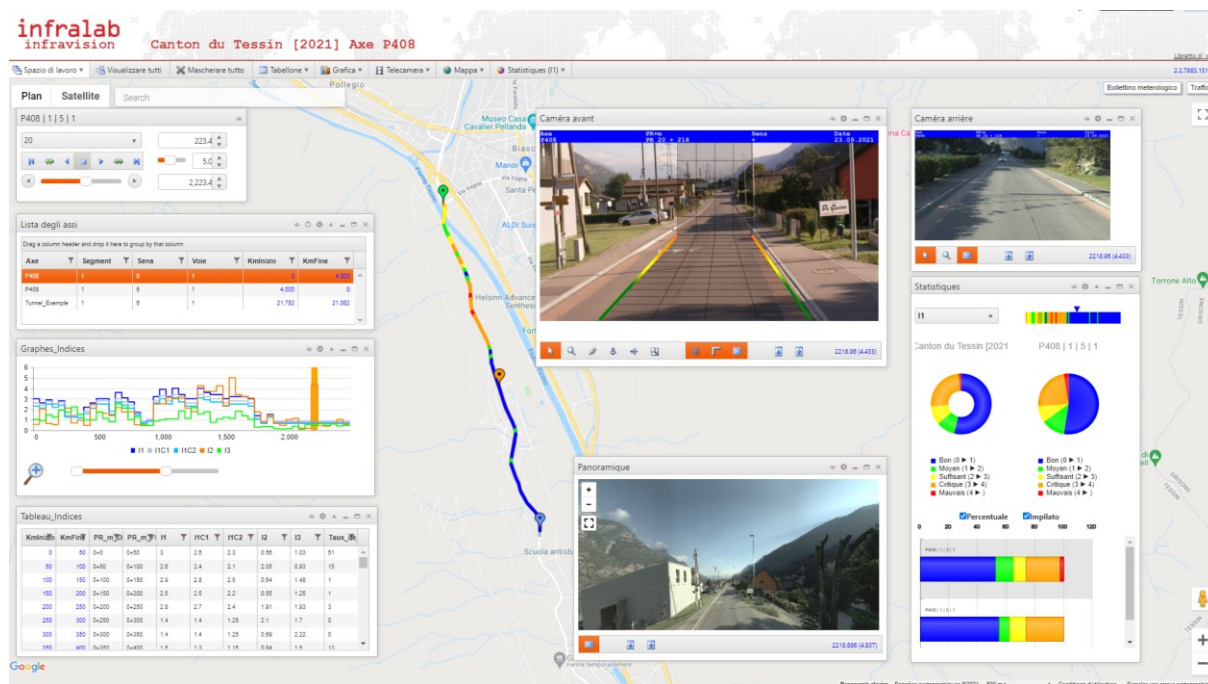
infralab
infravision

Canton du Tessin [2021] Axe P408

Spazio di lavoro ▾ Visualizzare tutti Mascherare tutto Tabellone ▾ Grafica ▾ Telecamera ▾ Mappa ▾ Statistiques (I1) ▾

Plan Satellite Search

Bollettino meterologico

P408 | 1 | 5 | 1

20

223.4

5.0

2,223.4

Lista degli assi

Drag a column header and drop it here to group by that column

| Axe | Segment | Sens | Voie | KmInizio | KmFine |
|---|---|---|---|---|---|
| P408 | 1 | 5 | 1 | 0 | 4,000 |
| P408 | 1 | 6 | 1 | 4,000 | 0 |
| Tunnel_Example | 1 | 6 | 1 | 21,782 | 21,062 |

Graphes_Indices

6 5 4 3 2 1 0

0 500 1,000 1,500 2,000

I1 I1C1 I1C2 I2 I3

Tableau_Indices

| KmInizio | KmFine | PR_m | PR_m | I1 | I1C1 | I1C2 | I2 | I3 | Taux_de |
|---|---|---|---|---|---|---|---|---|---|
| 0 | 50 | 0+0 | 0+50 | 3 | 2.6 | 2.3 | 0.55 | 1.03 | 51 |
| 50 | 100 | 0+50 | 0+100 | 2.6 | 2.4 | 2.1 | 2.05 | 0.93 | 15 |
| 100 | 150 | 0+100 | 0+150 | 2.9 | 2.8 | 2.5 | 0.84 | 1.48 | 1 |
| 150 | 200 | 0+150 | 0+200 | 2.5 | 2.5 | 2.2 | 0.58 | 1.25 | 1 |
| 200 | 250 | 0+200 | 0+250 | 2.8 | 2.7 | 2.4 | 1.91 | 1.93 | 3 |
| 250 | 300 | 0+250 | 0+300 | 1.4 | 1.4 | 1.25 | 2.1 | 1.7 | 0 |
| 300 | 350 | 0+300 | 0+350 | 1.4 | 1.4 | 1.25 | 0.89 | 2.22 | 0 |

Caméra avant

Axe P408 PR+m PR 20 + 218 Sens + Date 23.09.2021

2218.96 (4.433)

Caméra arrière

2218.96 (4.433)

Panoramique

2218.886 (4.507)

Statistiques

I1

Canton du Tessin [2021

P408 | 1 | 5 | 1

Bon (0 ► 1)
Moyen (1 ► 2)
Suffisant (2 ► 3)
Critique (3 ► 4)
Mauvais (4 ►)

Bon (0 ► 1)
Moyen (1 ► 2)
Suffisant (2 ► 3)
Critique (3 ► 4)
Mauvais (4 ►)

Percentuale Impilato

0 20 40 60 80 100 120

P408 | 1 | 5 | 1

P408 | 1 | 6 | 1

Pollegio Biasca Museo Casa Cavalier Pellanda Manor Santa Pe ALDI Suisse Helsinn Advanced Synthesis Scuola antisism Torrone Alto TESSIN Ferme temporairement

Google